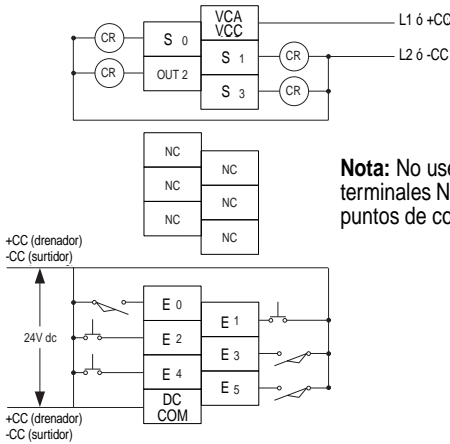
VCA
VCC

L1 ó +CC

CR

S 0

S 1

CR

L2 ó -CC

CR

OUT 2

S 3

CR

NC

NC

NC

NC

NC

NC

**Nota:** No use
terminales N
puntos de co

+CC (drenador)
-CC (surtidor)

24V dc

E 0

E 1

E 2

E 3

E 4

E 5

DC
COM

+CC (drenador)
-CC (surtidor)